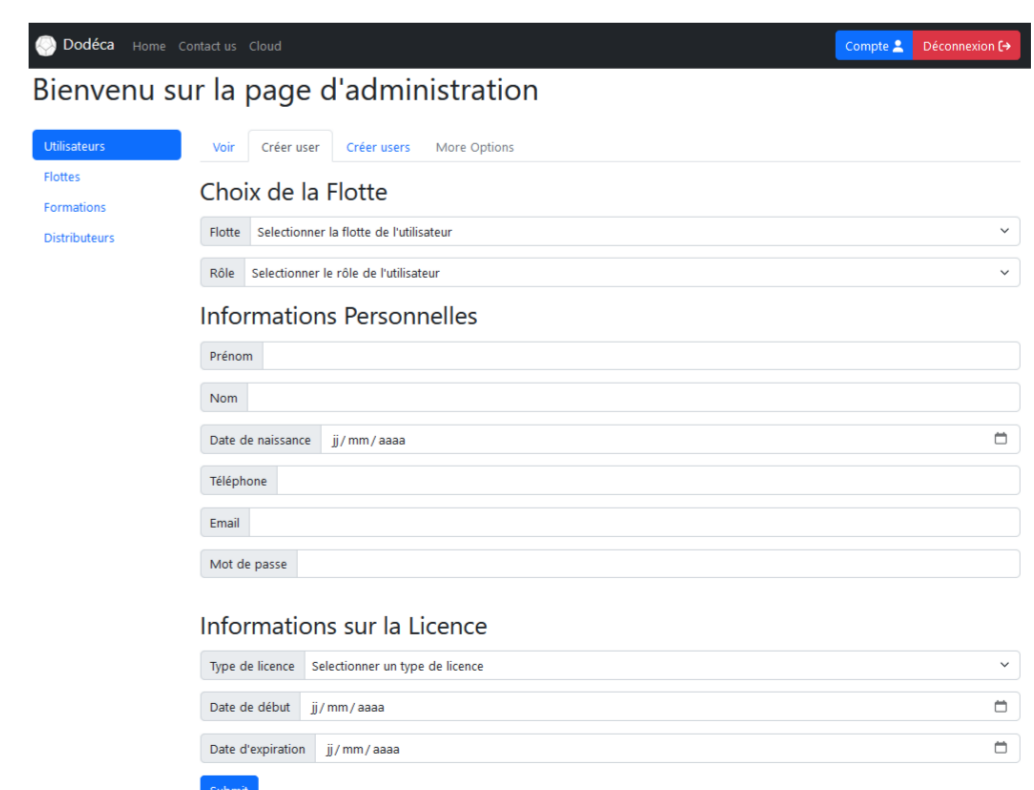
Dodéca Home Contact us Cloud

Compte Déconnexion

Bienvenu sur la page d'administration

Utilisateurs
Flottes
Formations
Distributeurs

Voir | Créer user | Créer users | More Options

Choix de la Flotte

Flotte Selectionner la flotte de l'utilisateur

Rôle Selectionner le rôle de l'utilisateur

Informations Personnelles

Prénom

Nom

Date de naissance jj / mm / aaaa

Téléphone

Email

Mot de passe

Informations sur la Licence

Type de licence Selectionner un type de licence

Date de début jj / mm / aaaa

Date d'expiration jj / mm / aaaa

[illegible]